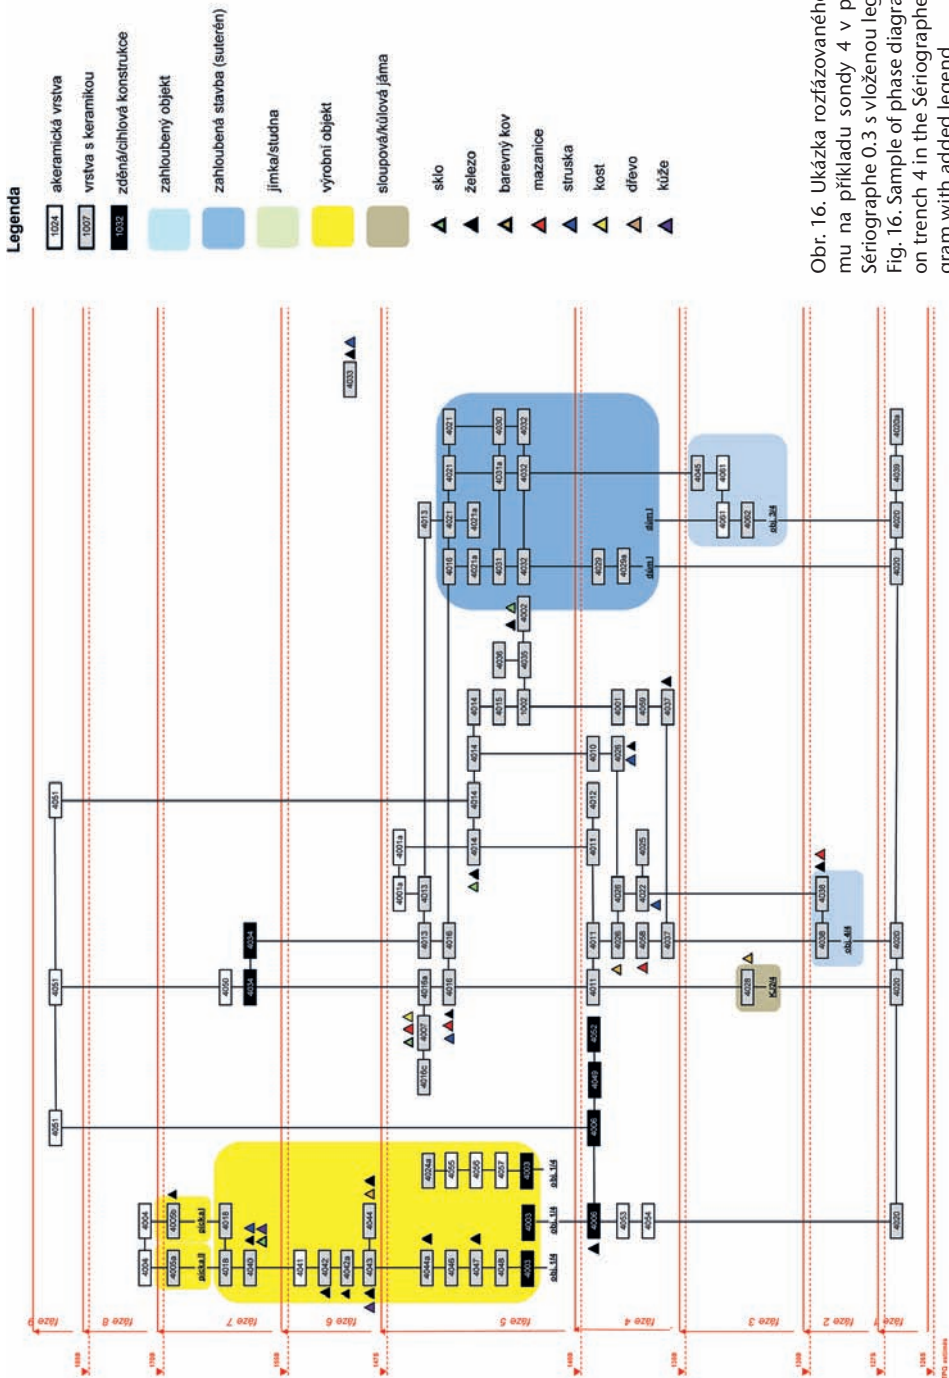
Legenda

1024 akeramická vrstva
1007 vrstva s keramikou
1032 zděná/cihlová konstrukce
zahloubený objekt
zahloubená stavba (suterén)
jímka/studna
výrobní objekt
sloupová/kůlová jáma

sklo
železo
barevný kov
mazanice
struska
kost
dřevo
kůže

fáze 9
fáze 8
fáze 7
fáze 6
fáze 5
fáze 4
fáze 3
fáze 2
fáze 1

4051
4051
4051
4004
4004
4005a
4005b
pícka II
pícka I
4018
4018
4040
4041
4042
4042a
4043
4044
4044a
4046
4047
4048
4003
4003
4003
4024a
4055
4056
4057
obj. 1/4
obj. 1/4
obj. 1/4
4006
4053
4054
4006
4049
4052
4060
4034
4034
4016c
4007
4016a
4016
4016
4013
4013
4001a
4001a
4013
4014
4014
4014
4014
4015
1002
4036
4035
4002
4016
4021a
4031
4032
4021
4021a
4021
4031a
4032
4021
4030
4032
4029
4029a
dům I
dům I
4011
4011
4011
4012
4010
4001
4026
4028
4026
4058
4037
4022
4025
4026
4059
4037
4028
K 2/4
4038
4038
obj. 4/4
4045
4061
4061
4062
obj. 3/4
4033
4020
4020
4020
4020
4020
4020
4039
4039

Obr. 16. Ukázka rozfázovaného mu na příkladu sondy 4 v p Sériographe 0.3 s vloženou leg
Fig. 16. Sample of phase diagra on trench 4 in the Sériographe gram with added legend